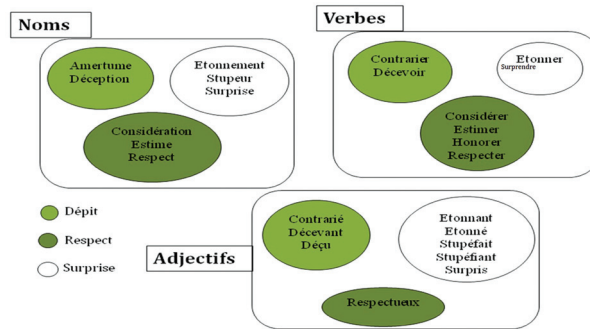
Noms

Amertume
Déception

Etonnement
Stupeur
Surprise

Considération
Estime
Respect

Verbes

Contrarier
Décevoir

Etonner
Surprendre

Considérer
Estimer
Honorer
Respecter

Dépit

Respect

Surprise

Adjectifs

Contrarié
Décevant
Déçu

Etonnant
Etonné
Stupéfait
Stupéfiant
Surpris

Respectueux